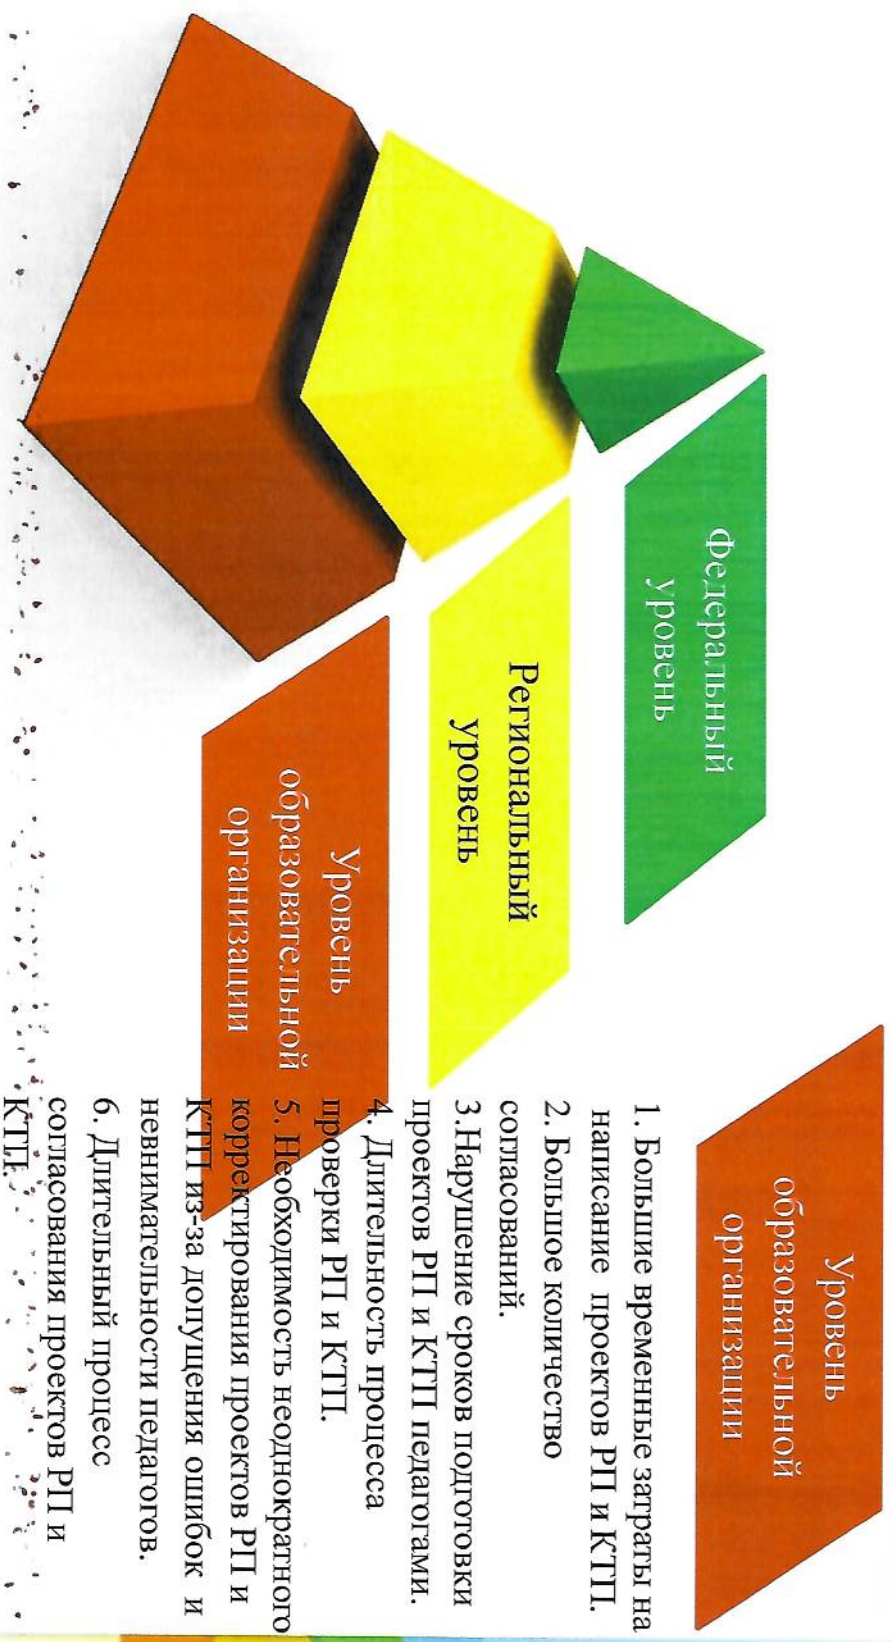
Федеральный уровень

Региональный уровень

Уровень образовательной организации

Уровень образовательной организации

1. Большие временные затраты на написание проектов РП и КТП.
2. Большое количество согласований.
3.Нарушение сроков подготовки проектов РП и КТП педагогами.
4. Длительность процесса проверки РП и КТП.
5. Необходимость неоднократного корректирования проектов РП и КТП из-за допущения ошибок и невнимательности педагогов.
6. Длительный процесс согласования проектов РП и КТП.